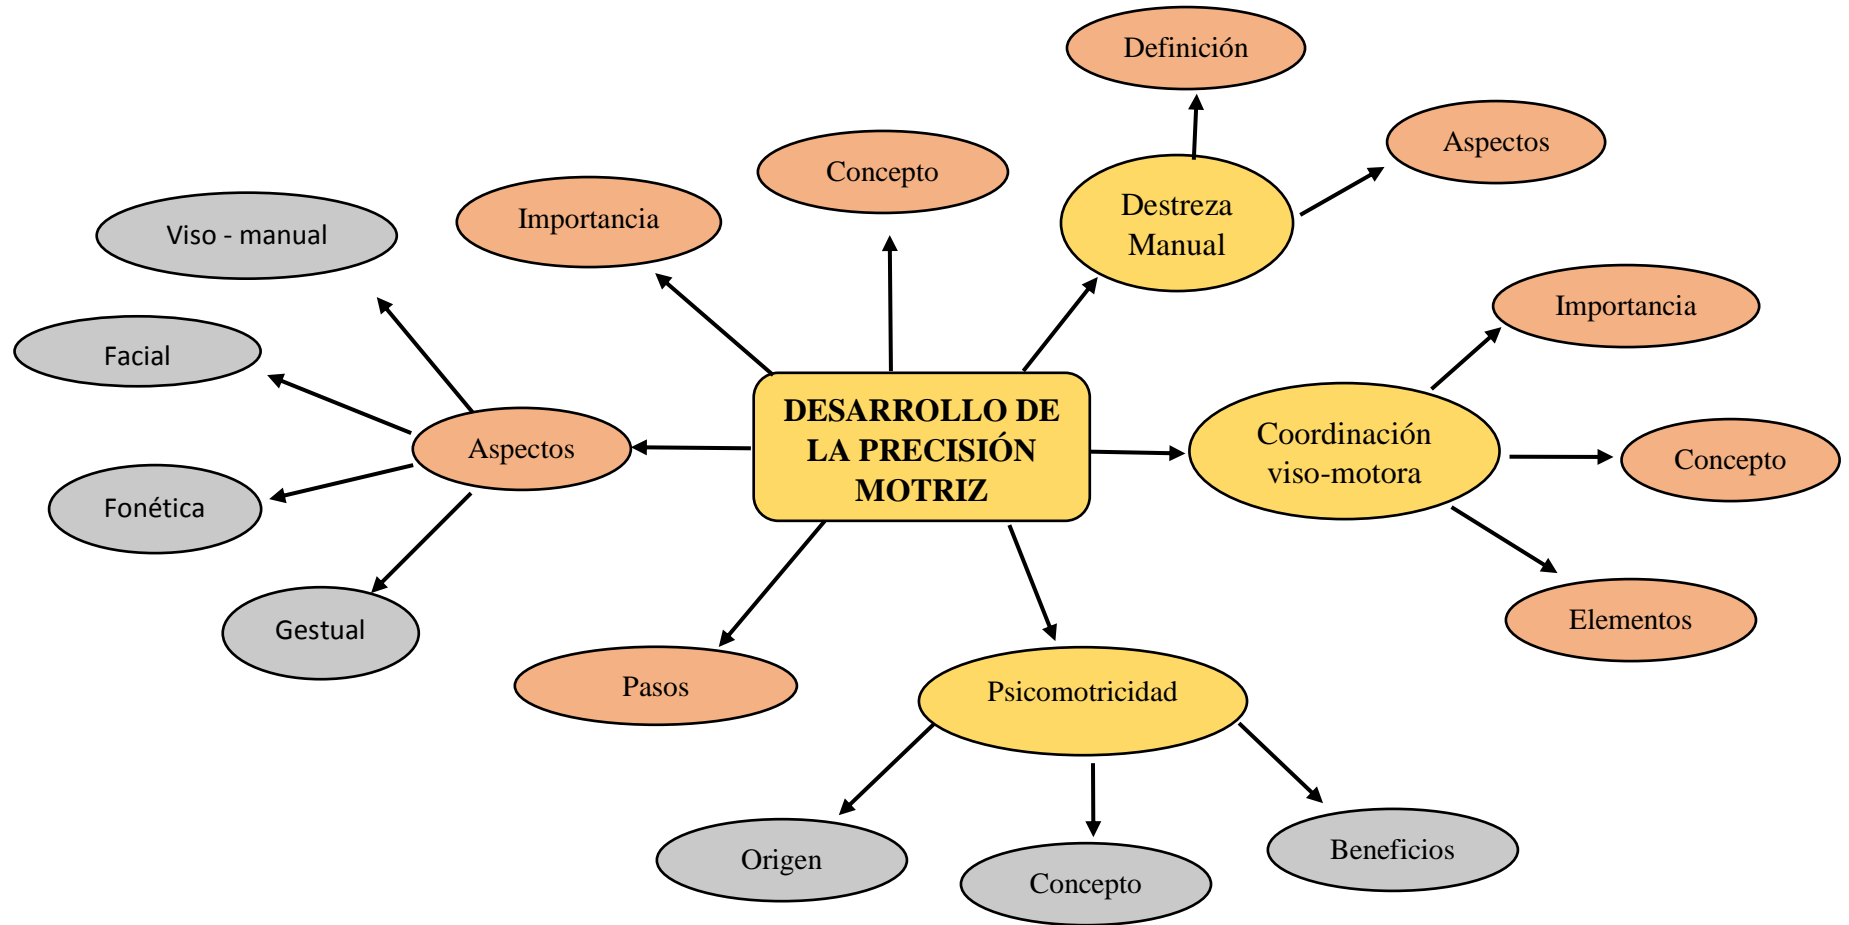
DESARROLLO DE LA PRECISIÓN MOTRIZ

Concepto

Importancia

Destreza Manual

Definición

Aspectos

Coordinación viso-motora

Importancia

Concepto

Elementos

Psicomotricidad

Origen

Concepto

Beneficios

Pasos

Aspectos

Viso - manual

Facial

Fonética

Gestual